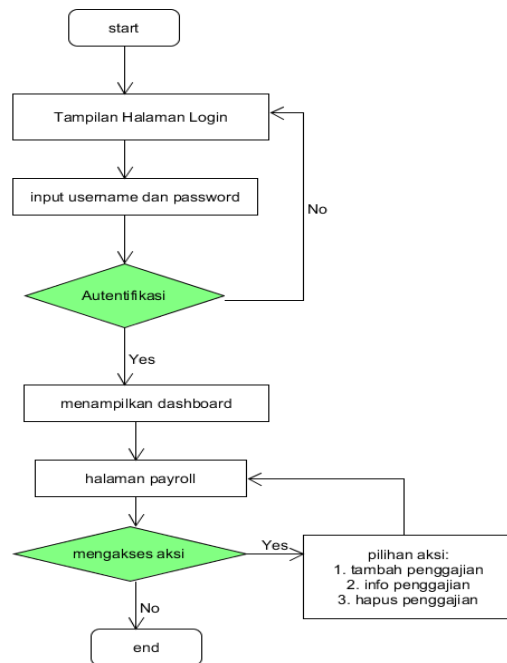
start

Tampilan Halaman Login

input username dan password

No

Autentifikasi

Yes

menampilkan dashboard

halaman payroll

mengakses aksi

Yes

pilihan aksi:
1. tambah penggajian
2. info penggajian
3. hapus penggajian

No

end